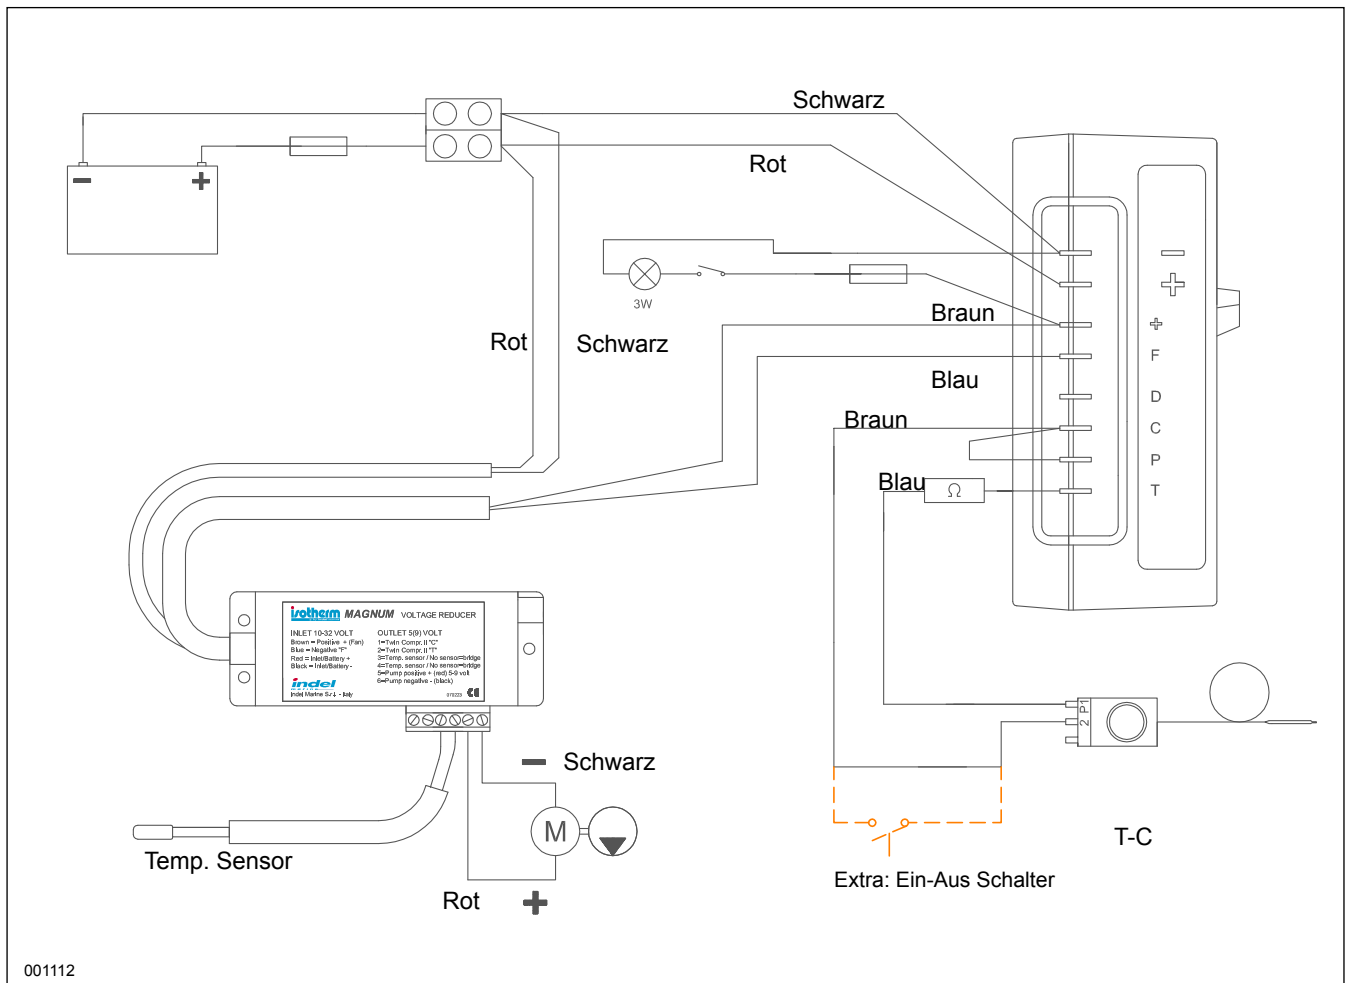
Schwarz

Rot

3W

Braun

Rot

Schwarz

Blau

Braun

Blau

Ω

−

+

+

F

D

C

P

T

isotherm MAGNUM VOLTAGE REDUCER

INLET 10-32 VOLT
Brown = Positive + (Fan)
Blue = Negative "F"
Red = Inlet/Battery +
Black = Inlet/Battery -

OUTLET 5(9) VOLT
1=Twin Compr. II "C"
2=Twin Compr. II "T"
3=Temp. sensor / No sensor=bridge
4=Temp. sensor / No sensor=bridge
5=Pump positive + (red) 5-9 volt
6=Pump negative - (black)

indel
Indel Marine S.r.l. - Italy

CE

P
1
2

− Schwarz

M

Temp. Sensor

Rot +

T-C

Extra: Ein-Aus Schalter

001112